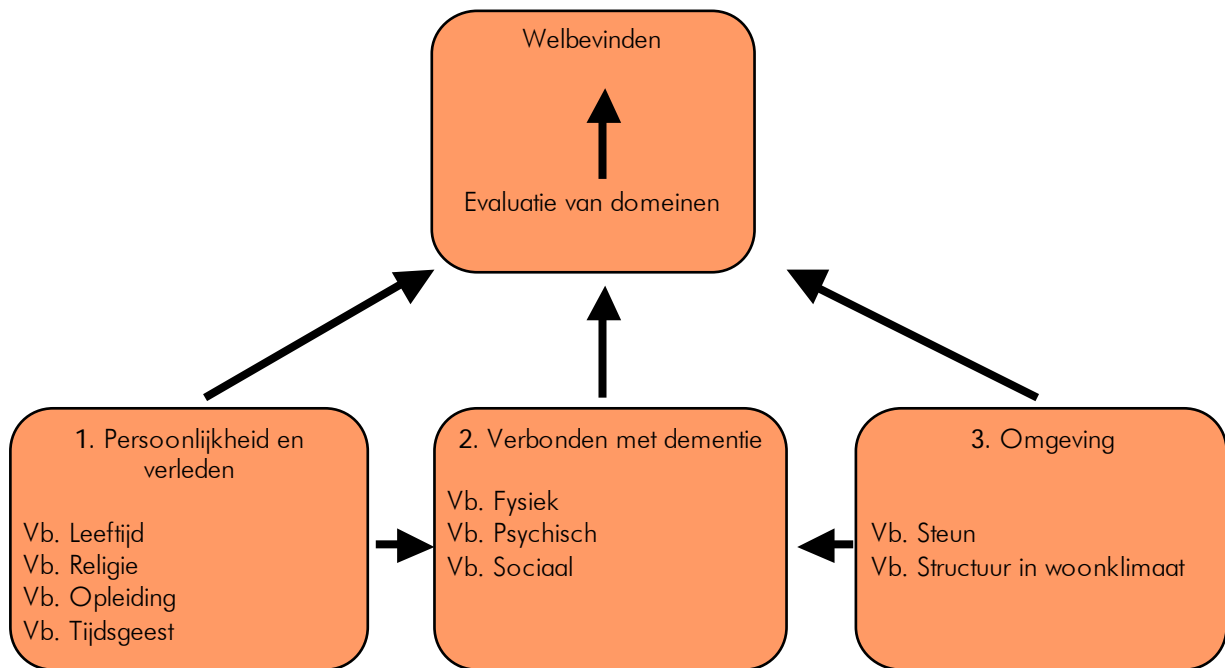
Welbevinden

Evaluatie van domeinen

1. Persoonlijkheid en verleden

Vb. Leeftijd
Vb. Religie
Vb. Opleiding
Vb. Tijdsgeest

2. Verbonden met dementie

Vb. Fysiek
Vb. Psychisch
Vb. Sociaal

3. Omgeving

Vb. Steun
Vb. Structuur in woonklimaat